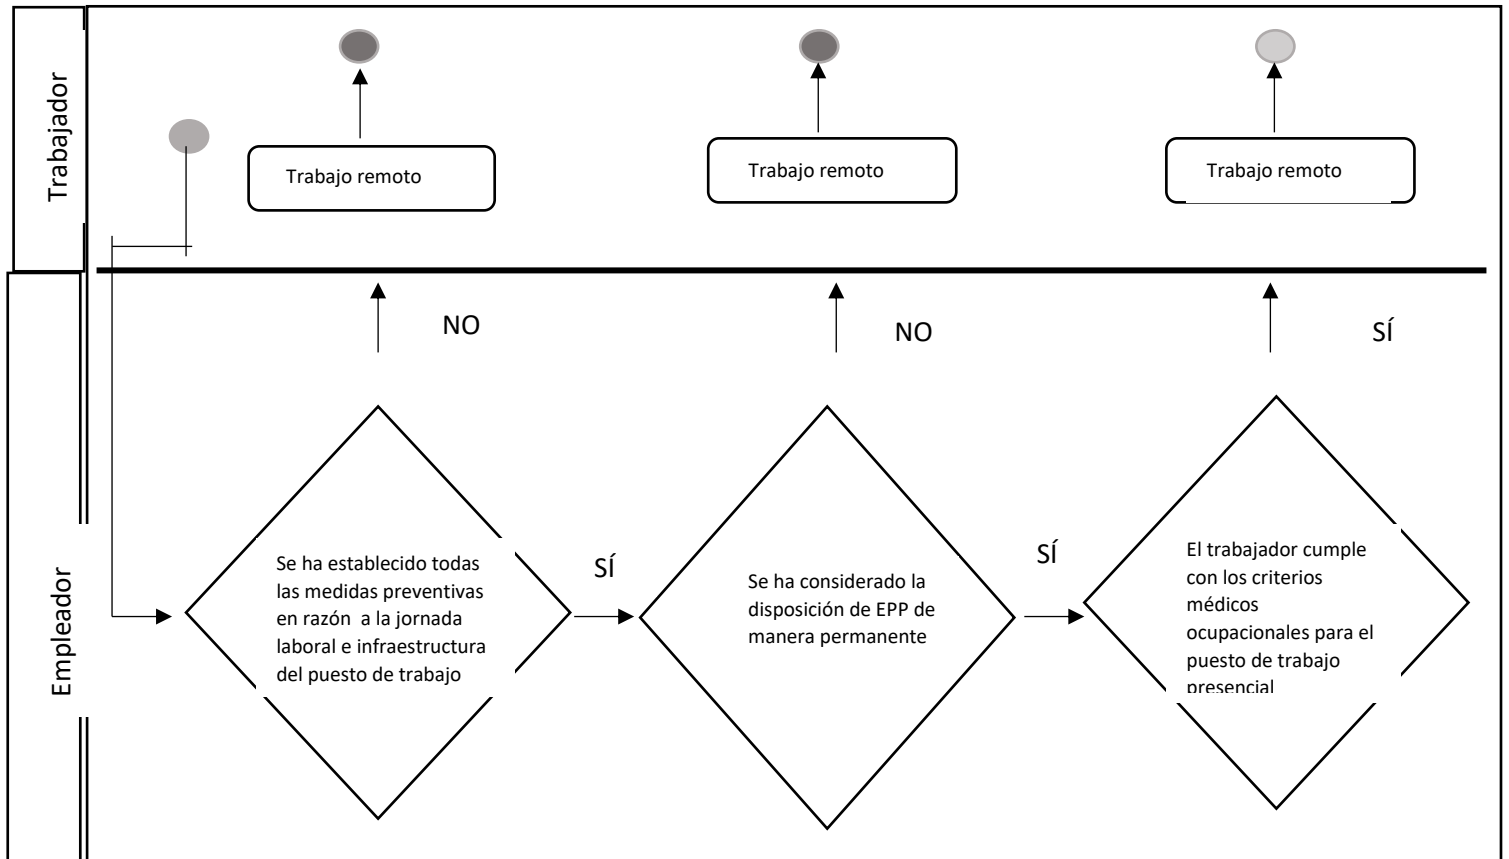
Trabajador

Trabajo remoto

Trabajo remoto

Trabajo remoto

Empleador

NO

NO

SÍ

Se ha establecido todas las medidas preventivas en razón a la jornada laboral e infraestructura del puesto de trabajo

SÍ

Se ha considerado la disposición de EPP de manera permanente

SÍ

El trabajador cumple con los criterios médicos ocupacionales para el puesto de trabajo presencial